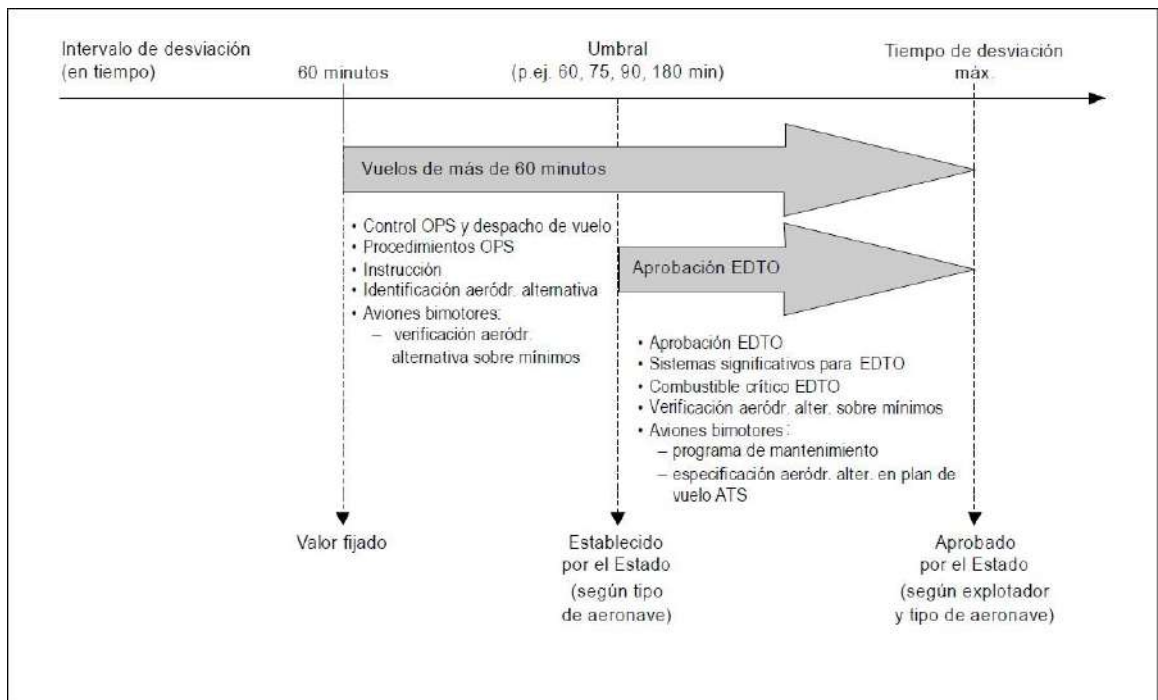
Intervalo de desviación (en tiempo)

60 minutos

Umbral (p.ej. 60, 75, 90, 180 min)

Tiempo de desviación máx.

Vuelos de más de 60 minutos

• Control OPS y despacho de vuelo
• Procedimientos OPS
• Instrucción
• Identificación aeródr. alternativa
• Aviones bimotores:
– verificación aeródr. alternativa sobre mínimos

Aprobación EDTO

• Aprobación EDTO
• Sistemas significativos para EDTO
• Combustible crítico EDTO
• Verificación aeródr. alter. sobre mínimos
• Aviones bimotores:
– programa de mantenimiento
– especificación aeródr. alter. en plan de vuelo ATS

Valor fijado

Establecido por el Estado (según tipo de aeronave)

Aprobado por el Estado (según explotador y tipo de aeronave)